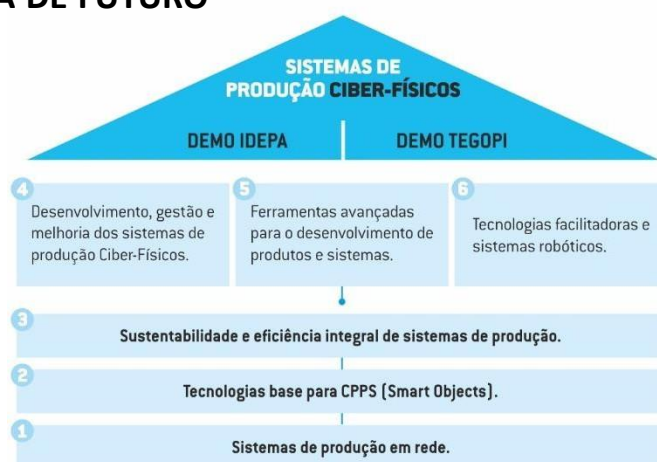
A DE FUTURO

SISTEMAS DE PRODUÇÃO CIBER-FÍSICOS

DEMO IDEPA

DEMO TEGOPI

4
Desenvolvimento, gestão e melhoria dos sistemas de produção Ciber-Físicos.

5
Ferramentas avançadas para o desenvolvimento de produtos e sistemas.

6
Tecnologias facilitadoras e sistemas robóticos.

3
Sustentabilidade e eficiência integral de sistemas de produção.

2
Tecnologias base para CPPS (Smart Objects).

1
Sistemas de produção em rede.